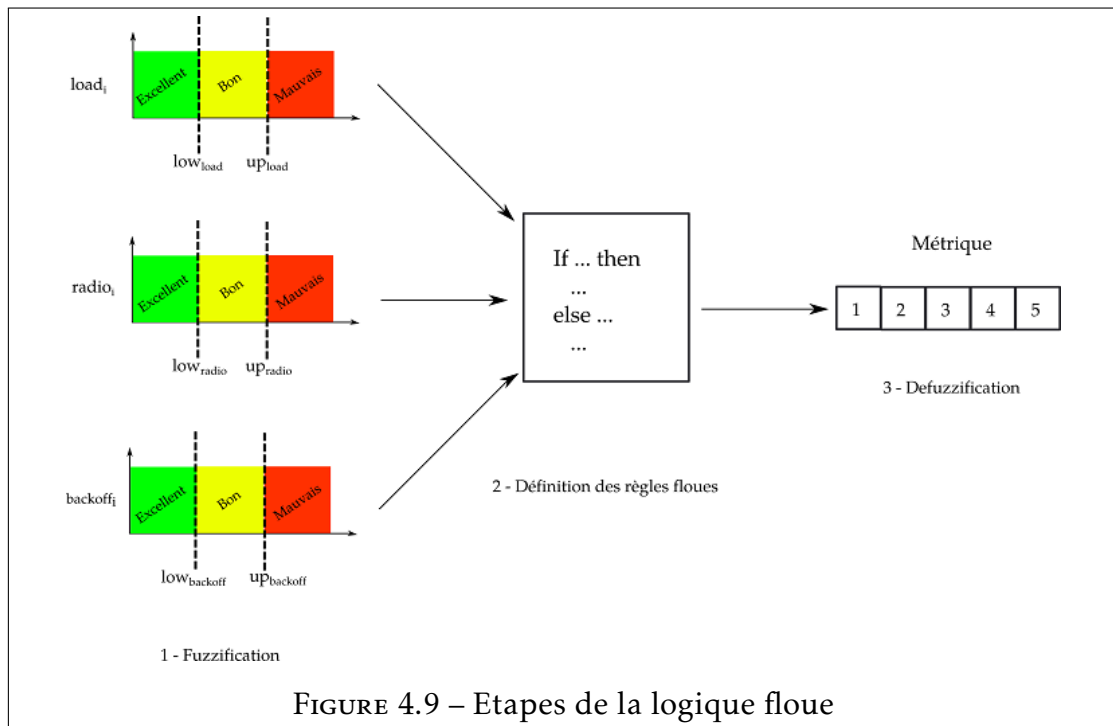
$load_i$

Excellent

Bon

Mauvais

$low_{load}$ $up_{load}$

$radio_i$

Excellent

Bon

Mauvais

$low_{radio}$ $up_{radio}$

$backoff_i$

Excellent

Bon

Mauvais

$low_{backoff}$ $up_{backoff}$

1 - Fuzzification

If ... then
...
else ...
...

2 - Définition des règles floues

Métrique

| 1 | 2 | 3 | 4 | 5 |
|---|---|---|---|---|

3 - Defuzzification

Figure 4.9 – Etapes de la logique floue